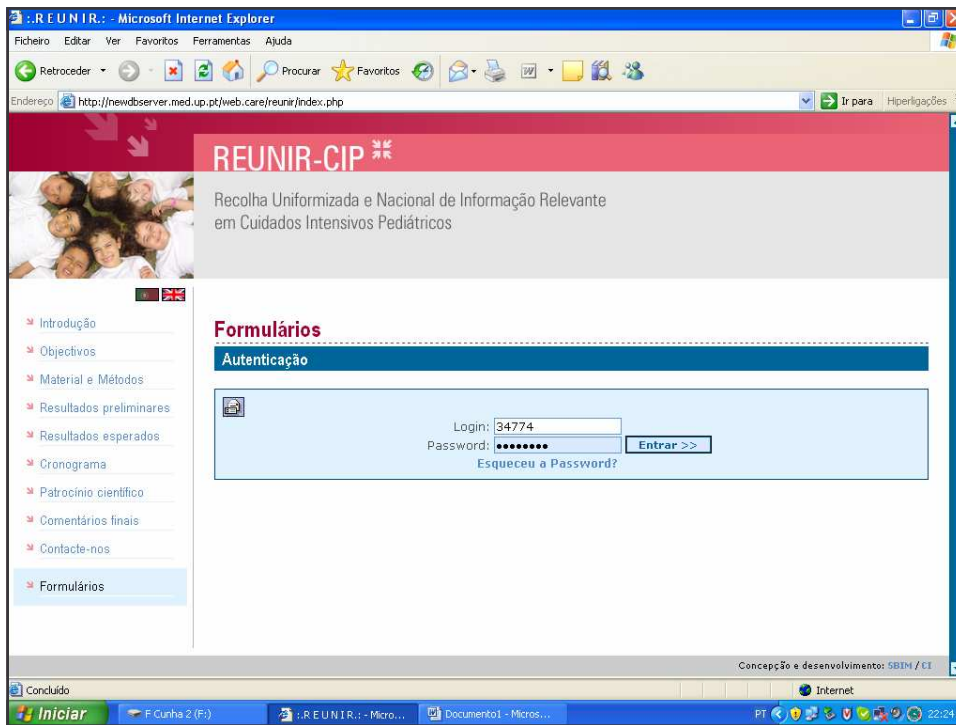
:.R E U N I R.: - Microsoft Internet Explorer

Ficheiro Editar Ver Favoritos Ferramentas Ajuda

Retroceder Procurar Favoritos

Endereço http://newdbserver.med.up.pt/web.care/reunir/index.php Ir para Hiperligações

REUNIR-CIP

Recolha Uniformizada e Nacional de Informação Relevante em Cuidados Intensivos Pediátricos

Introdução
Objectivos
Material e Métodos
Resultados preliminares
Resultados esperados
Cronograma
Patrocínio científico
Comentários finais
Contacte-nos
Formulários

Formulários

Autenticação

Login: 34774
Password: ••••••••
Entrar >>
Esqueceu a Password?

Concepção e desenvolvimento: SBIM / CI

Concluído Internet

Iniciar F Cunha 2 (F:) :.R E U N I R.: - Micro... Documento1 - Micros... PT 22:24